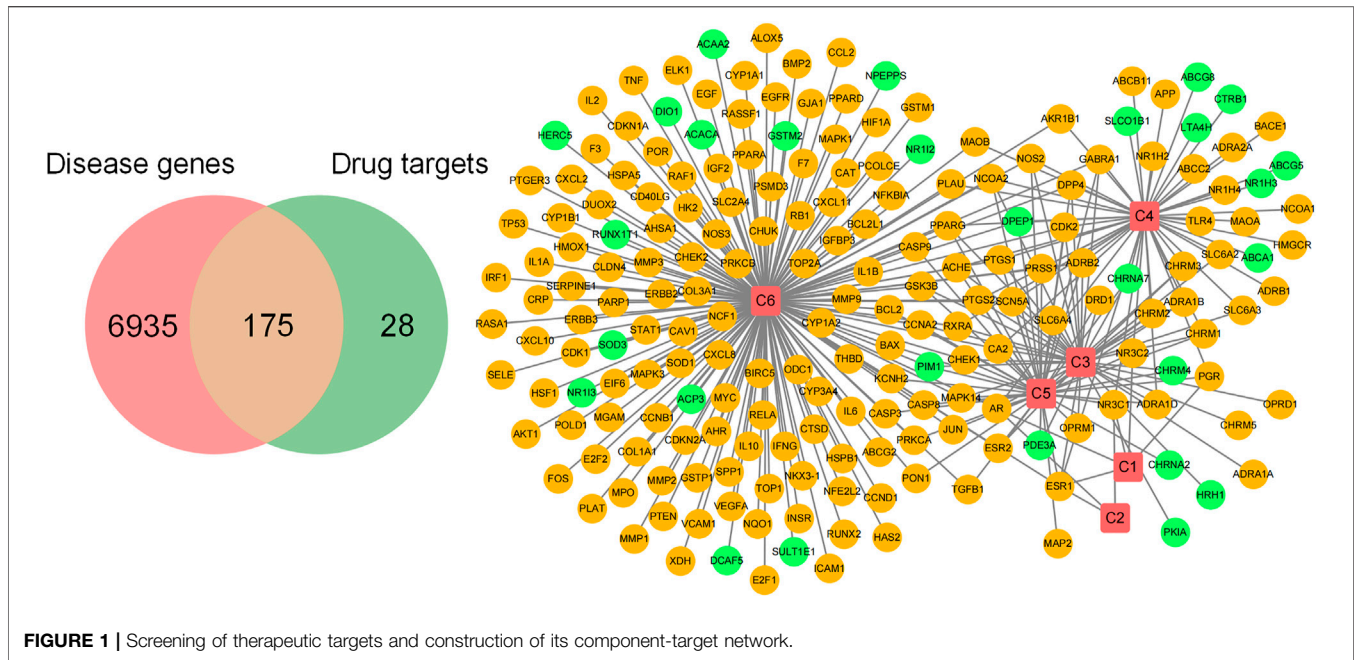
Disease genes

Drug targets

6935

175

28

ACAA2 ALOX5 CCL2 BMP2 NPEPPS ELK1 CYP1A1 TNF EGF PPARD GSTM1 DIO1 EGFR GJA1 IL2 RASSF1 HIF1A CDKN1A ACACA GSTM2 MAPK1 NR1I2 HERC5 POR PPARA F7 PCOLCE MAOB F3 IGF2 CAT HSPA5 RAF1 PSMD3 CXCL11 NFKBIA PTGER3 CXCL2 CD40LG SLC2A4 DUOX2 HK2 RB1 BCL2L1 CYP1B1 AHSA1 CHUK IGFBP3 RUNX1T1 NOS3 TP53 CHEK2 CLDN4 HMOX1 MMP3 PRKCB TOP2A IL1A C6 IRF1 SERPINE1 COL3A1 ERBB2 CRP PARP1 MMP9 NCF1 CYP1A2 RASA1 ERBB3 STAT1 CAV1 BCL2 CXCL10 SOD3 CDK1 SOD1 CXCL8 BIRC5 ODC1 SELE MAPK3 HSF1 NR1I3 EIF6 ACP3 MYC RELA CYP3A4 MGAM CCNB1 AKT1 POLD1 AHR IL10 IFNG CTSD COL1A1 CDKN2A E2F2 GSTP1 SPP1 NKX3-1 HSPB1 FOS MPO MMP2 TOP1 VEGFA NFE2L2 PLAT PTEN NQO1 INSR RUNX2 MMP1 VCAM1 DCAF5 SULT1E1 XDH E2F1 ICAM1 CCND1 HAS2 IL6 CASP3 ABCG2 PRKCA PON1 THBD KCNH2 BAX PIM1 CASP8 MAPK14 JUN IL1B CCNA2 RXRA GSK3B CASP9 ACHE PTGS2 SCN5A CHEK1 CA2 AR TGFB1 ESR2 PDE3A PLAU PPARG NCOA2 NOS2 PTGS1 DPEP1 PRSS1 SLC6A4 CDK2 ADRB2 DPP4 AKR1B1 GABRA1 DRD1 C5 C3 C1 C2 ESR1 MAP2 OPRM1 NR3C1 ADRA1D NR3C2 CHRM2 CHRNA7 ADRA1B CHRM1 CHRM4 PGR CHRNA2 HRH1 PKIA CHRM5 ADRA1A OPRD1 C4 ABCB11 ABCG8 APP SLCO1B1 NR1H2 CTRB1 LTA4H BACE1 ADRA2A ABCC2 ABCG5 NR1H4 NR1H3 NCOA1 MAOA TLR4 SLC6A2 HMGCR ABCA1 CHRM3 ADRB1 SLC6A3

FIGURE 1 | Screening of therapeutic targets and construction of its component-target network.